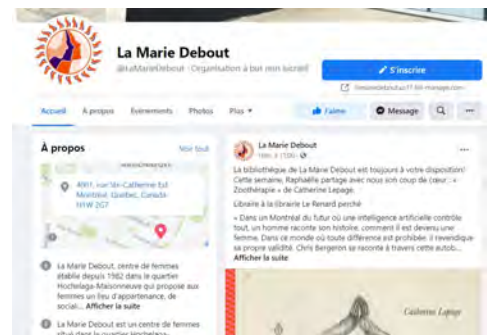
La Marie Debout

@LaMarieDebout · Organisation à but non lucratif

S'inscrire

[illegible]

Accueil
À propos
Événements
Photos
Plus ▾

J'aime
Message

À propos

Voir tout

4001, rue Ste-Catherine Est Montréal (Québec), Canada H1W 2G7

La Marie Debout, centre de femmes établie depuis 1982 dans le quartier Hochelaga-Maisonneuve qui propose aux femmes un lieu d'appartenance, de sociali... Afficher la suite

La Marie Debout est un centre de femmes situé dans le quartier Hochelaga-

La Marie Debout
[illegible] · 

La bibliothèque de La Marie Debout est toujours à votre disposition! Cette semaine, Raphaëlle partage avec nous son coup de cœur : « Zoothérapie » de Catherine Lepage.

Libraire à la librairie Le Renard perché

« Dans un Montréal du futur où une intelligence artificielle contrôle tout, un homme raconte son histoire, comment il est devenu une femme. Dans ce monde où toute différence est prohibée, il revendique sa propre validité. Chris Bergeron se raconte à travers cette autob...
Afficher la suite

Catherine Lepage